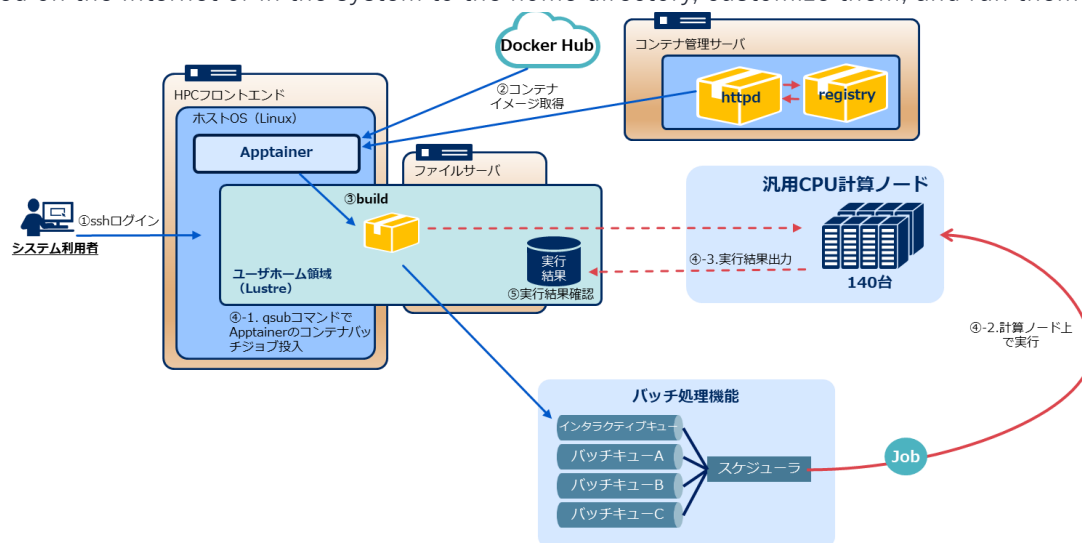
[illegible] on the internet or in the system to the home directory, customize them, and run them.

Docker Hub

コンテナ管理サーバ

httpd

registry

②コンテナイメージ取得

HPCフロントエンド

ホストOS（Linux）

Apptainer

ファイルサーバ

③build

①sshログイン

システム利用者

ユーザホーム領域（Lustre）

実行結果

⑤実行結果確認

④-1. qsubコマンドでApptainerのコンテナバッチジョブ投入

汎用CPU計算ノード

140台

④-3.実行結果出力

④-2.計算ノード上で実行

バッチ処理機能

インタラクティブキュー

バッチキューA

バッチキューB

バッチキューC

スケジューラ

Job